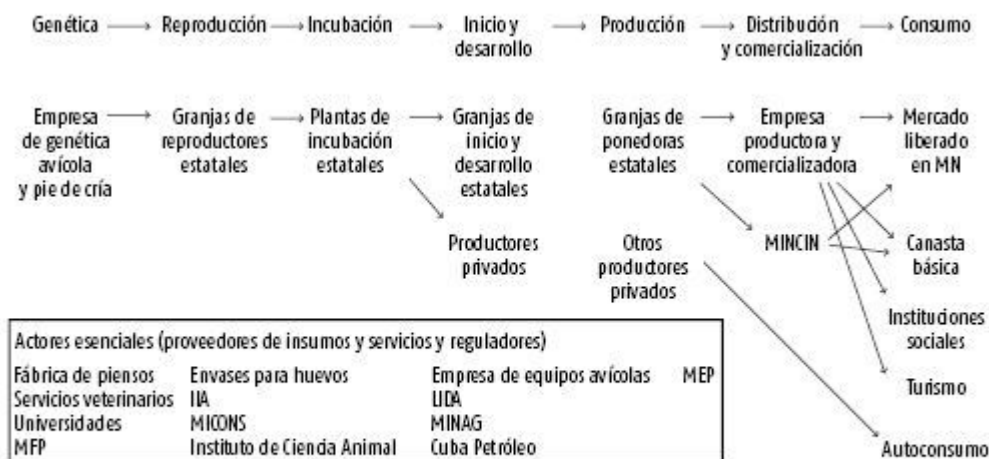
Genética → Reproducción → Incubación → Inicio y desarrollo → Producción → Distribución y comercialización → Consumo

Empresa de genética avícola y pie de cría → Granjas de reproductores estatales → Plantas de incubación estatales → Granjas de inicio y desarrollo estatales

Granjas de ponedoras estatales → Empresa productora y comercializadora → Mercado liberado en MN

Productores privados

Otros productores privados

MINCIN

Canasta básica

Instituciones sociales

Turismo

Autoconsumo

Actores esenciales (proveedores de insumos y servicios y reguladores)

Fábrica de piensos
Servicios veterinarios
Universidades
MFP

Envases para huevos
IIA
MICONS
Instituto de Ciencia Animal

Empresa de equipos avícolas
LIDA
MINAG
Cuba Petróleo

MEP